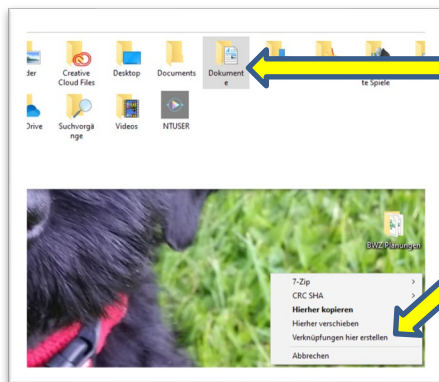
der

Creative Cloud Files

Desktop

Documents

Dokument e

te Spiele

Drive

Suchvorgä nge

Videos

NTUSER

BWZ Planungen

7-Zip

CRC SHA

Hierher kopieren

Hierher verschieben

Verknüpfungen hier erstellen

Abbrechen